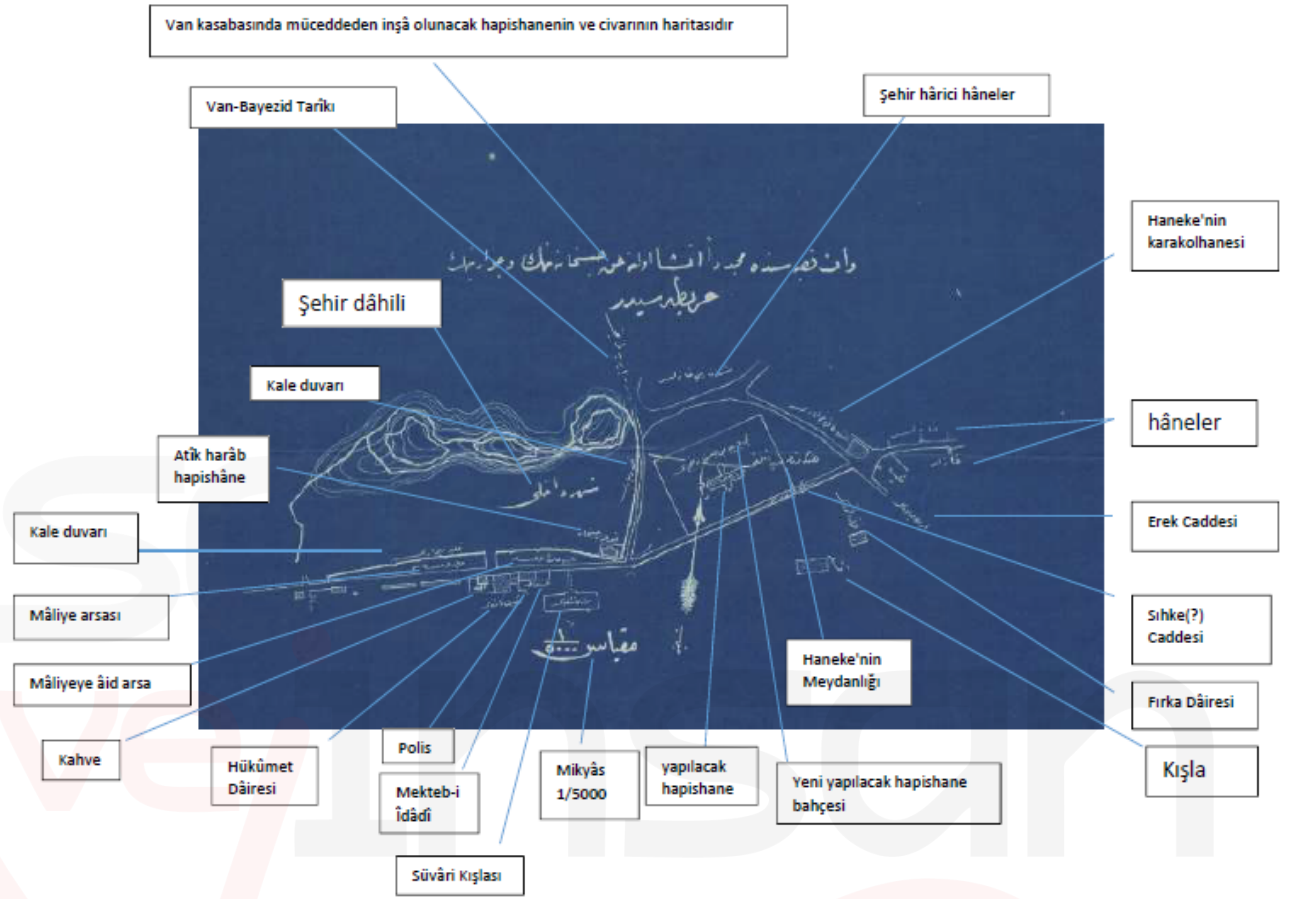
Van kasabasında müceddeden inşâ olunacak hapishanenin ve civarının haritasıdır

Van-Bayezid Tarîkı

Şehir hârici hâneler

Haneke'nin karakolhanesi

Şehir dâhili

Kale duvarı

hâneler

Atîk harâb hapishâne

Erek Caddesi

Kale duvarı

Mâliye arsası

Sıhke(?) Caddesi

Mâliyeye âid arsa

Haneke'nin Meydanlığı

Fırka Dâiresi

Kahve

Hükûmet Dâiresi

Polis

Mekteb-i İdâdî

Mikyâs 1/5000

yapılacak hapishane

Yeni yapılacak hapishane bahçesi

Kışla

Süvâri Kışlası